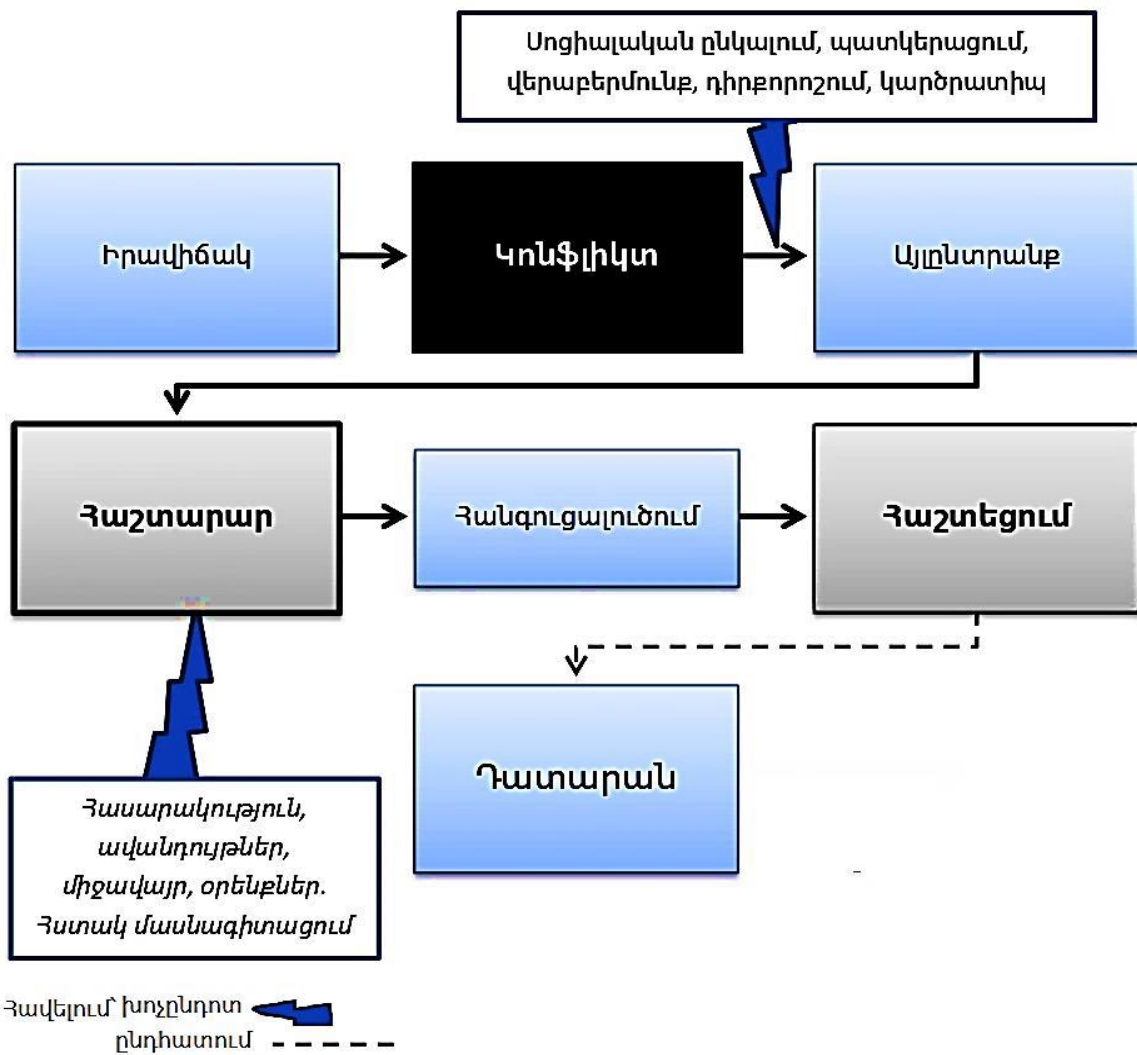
Սոցիալական ընկալում, պատկերացում, վերաբերմունք, դիրքորոշում, կարծրատիպ

Իրավիճակ

Կոնֆլիկտ

Այլընտրանք

Հաշտարար

Հանգուցալուծում

Հաշտեցում

Դատարան

Հասարակություն, ավանդույթներ, միջավայր, օրենքներ. Հստակ մասնագիտացում

Հավելում՝ խոչընդոտ

ընդհատում